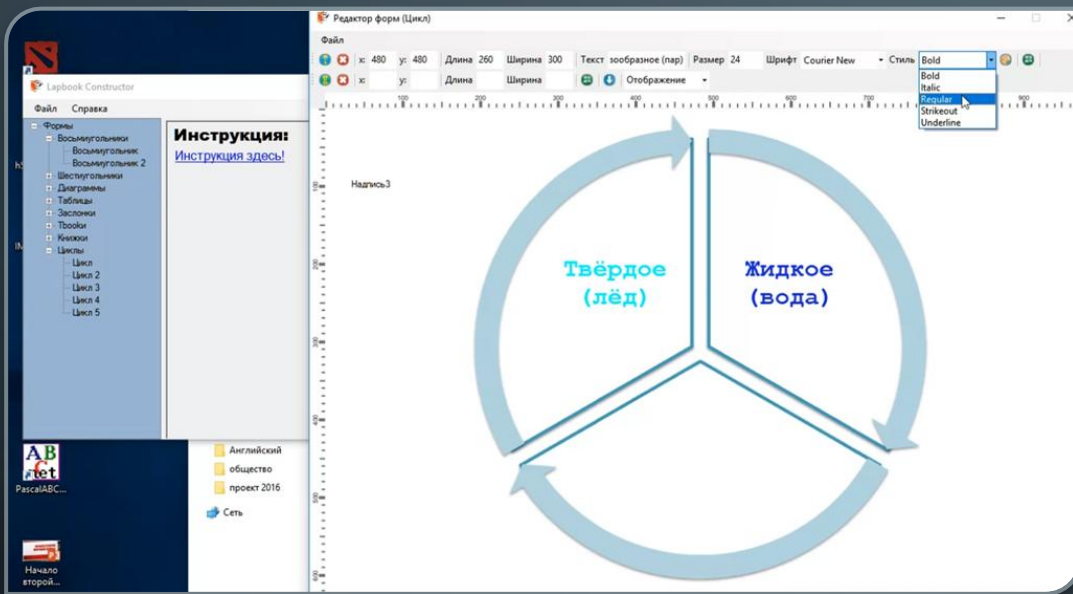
Редактор форм (Цикл)

Файл

x: 480 y: 480 Длина 260 Ширина 300 Текст зообразное (пар) Размер 24 Шрифт Courier New Стиль Bold

Bold
Italic
Regular
Strikeout
Underline

x: y: Длина Ширина Отображение

100 200 300 400 500 600 700 800 900

Lapbook Constructor

Файл Справка

Формы
Восьмиугольники
Восьмиугольник
Восьмиугольник 2
Шестиугольники
Диаграммы
Таблицы
Заслонки
Твоoки
Книжки
Циклы
Цикл
Цикл 2
Цикл 3
Цикл 4
Цикл 5

Инструкция:
Инструкция здесь!

Надпись3

Твёрдое (лёд)

Жидкое (вода)

Английский
общество
проект 2016
Сеть

PascalABC...

Начало второй...